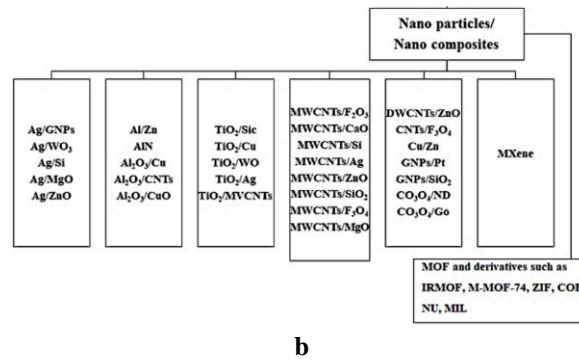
Nano particles/
Nano composites

Ag/GNPs
Ag/$WO_3$
Ag/Si
Ag/MgO
Ag/ZnO

Al/Zn
AlN
$Al_2O_3$/Cu
$Al_2O_3$/CNTs
$Al_2O_3$/CuO

$TiO_2$/Sic
$TiO_2$/Cu
$TiO_2$/WO
$TiO_2$/Ag
$TiO_2$/MVCNTs

MWCNTs/$F_2O_3$
MWCNTs/CaO
MWCNTs/Si
MWCNTs/Ag
MWCNTs/ZnO
MWCNTs/$SiO_2$
MWCNTs/$F_3O_4$
MWCNTs/MgO

DWCNTs/ZnO
CNTs/$F_3O_4$
Cu/Zn
GNPs/Pt
GNPs/$SiO_2$
$CO_3O_4$/ND
$CO_3O_4$/Go

MXene

MOF and derivatives such as
IRMOF, M-MOF-74, ZIF, COF
NU, MIL

b